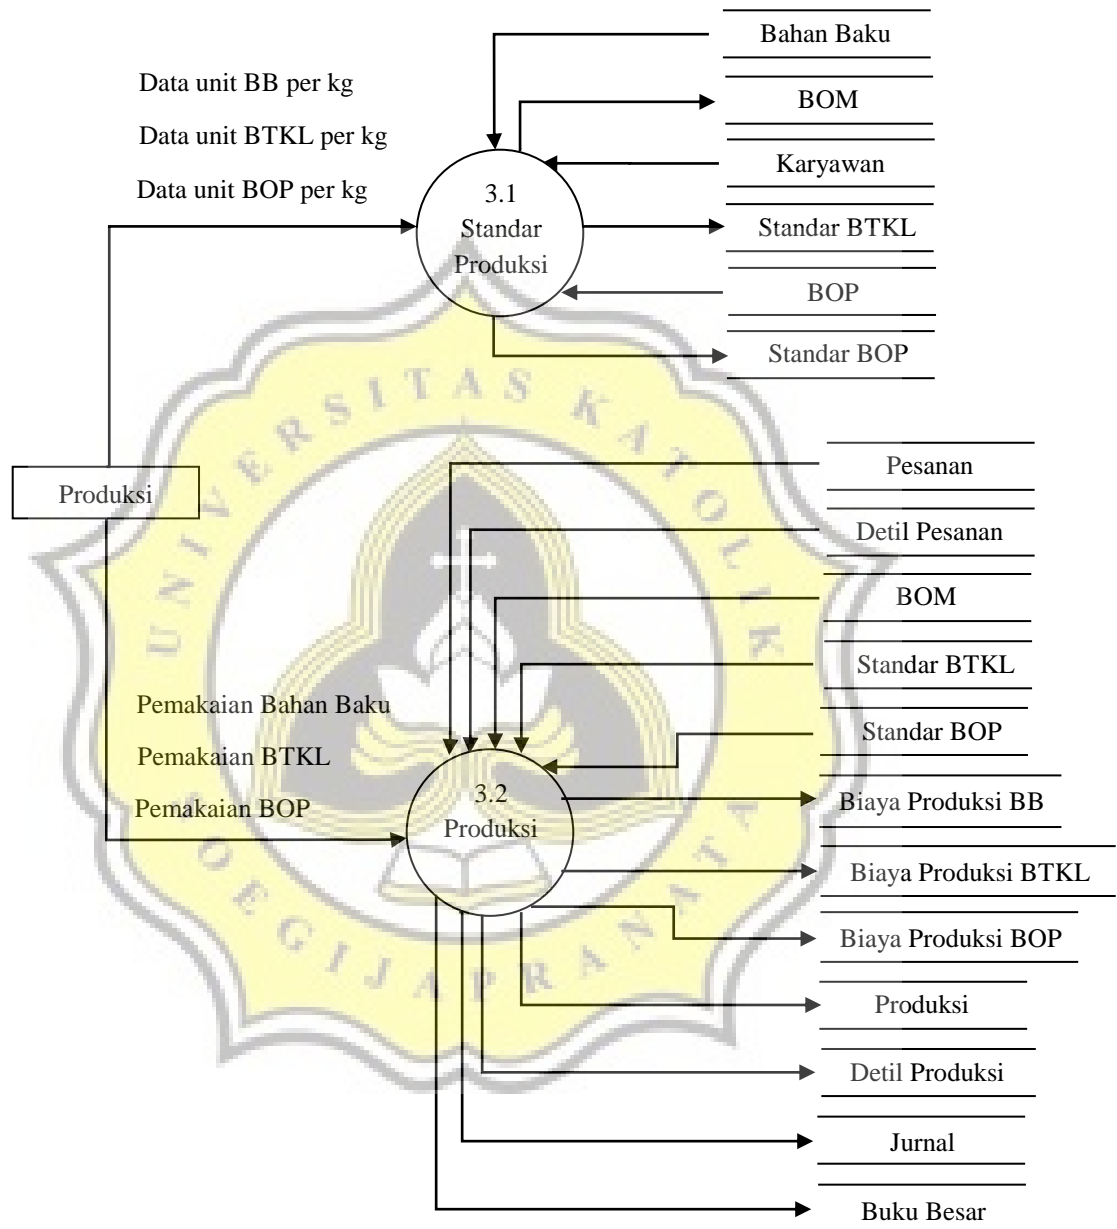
Bahan Baku

Data unit BB per kg

BOM

Data unit BTKL per kg

Karyawan

Data unit BOP per kg

3.1
Standar
Produksi

Standar BTKL

BOP

Standar BOP

UNIVERSITAS KATOLIK SOEGIJAPRANATA

Pesanan

Produksi

Detil Pesanan

BOM

Standar BTKL

Pemakaian Bahan Baku

Standar BOP

Pemakaian BTKL

Pemakaian BOP

3.2
Produksi

Biaya Produksi BB

Biaya Produksi BTKL

Biaya Produksi BOP

Produksi

Detil Produksi

Jurnal

Buku Besar